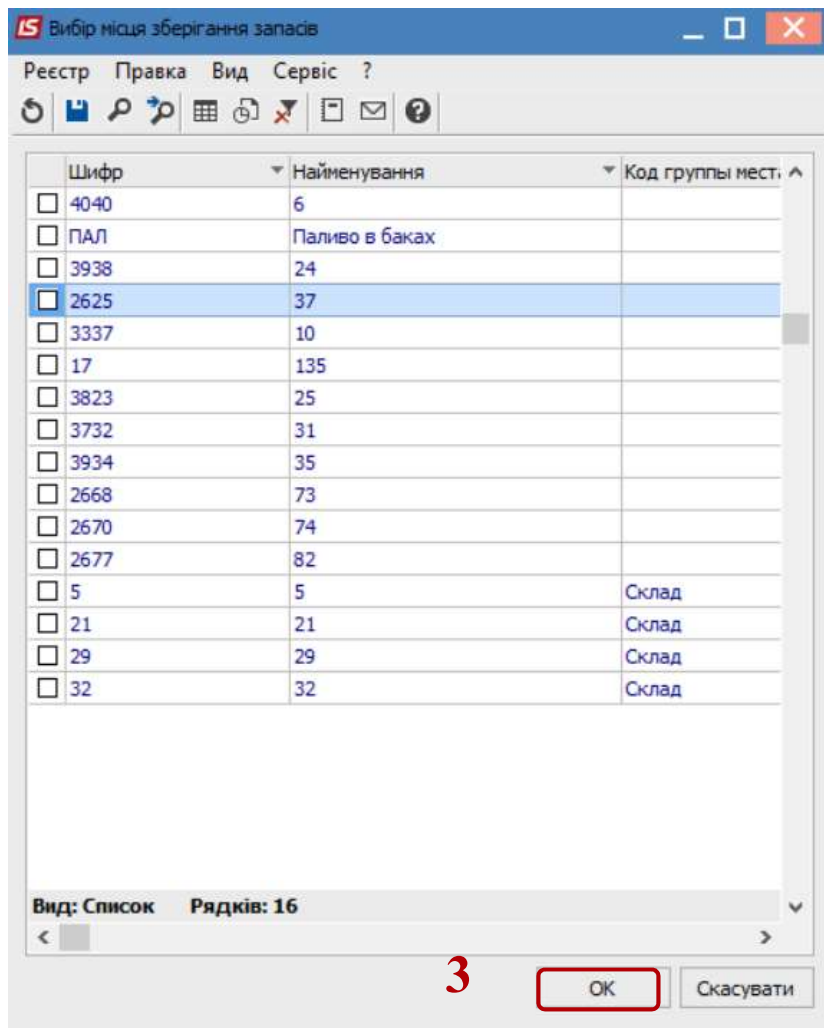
IS Вибір місця зберігання запасів

Реєстр Правка Вид Сервіс ?

| | Шифр | Найменування | Код группы мест |
|---|---|---|---|
| ☐ | 4040 | 6 | |
| ☐ | ПАЛ | Паливо в баках | |
| ☐ | 3938 | 24 | |
| ☐ | 2625 | 37 | |
| ☐ | 3337 | 10 | |
| ☐ | 17 | 135 | |
| ☐ | 3823 | 25 | |
| ☐ | 3732 | 31 | |
| ☐ | 3934 | 35 | |
| ☐ | 2668 | 73 | |
| ☐ | 2670 | 74 | |
| ☐ | 2677 | 82 | |
| ☐ | 5 | 5 | Склад |
| ☐ | 21 | 21 | Склад |
| ☐ | 29 | 29 | Склад |
| ☐ | 32 | 32 | Склад |

Вид: Список Рядків: 16

3

OK Скасувати